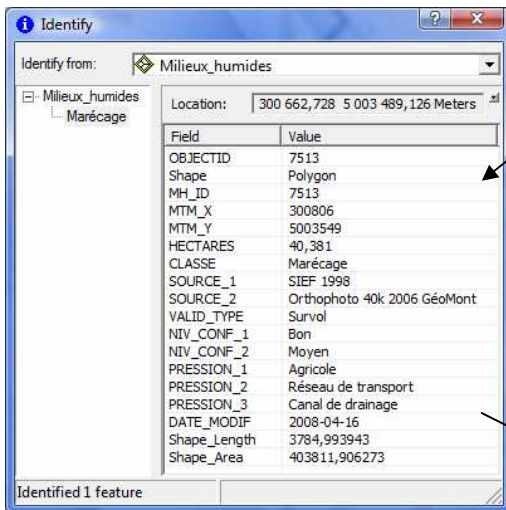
Identify

Identify from: Milieux_humides

Milieux_humides
Marécage

Location: 300 662,728 5 003 489,126 Meters

| Field | Value |
|---|---|
| OBJECTID | 7513 |
| Shape | Polygon |
| MH_ID | 7513 |
| MTM_X | 300806 |
| MTM_Y | 5003549 |
| HECTARES | 40,381 |
| CLASSE | Marécage |
| SOURCE_1 | SIEF 1998 |
| SOURCE_2 | Orthophoto 40k 2006 GéoMont |
| VALID_TYPE | Survol |
| NIV_CONF_1 | Bon |
| NIV_CONF_2 | Moyen |
| PRESSION_1 | Agricole |
| PRESSION_2 | Réseau de transport |
| PRESSION_3 | Canal de drainage |
| DATE_MODIF | 2008-04-16 |
| Shape_Length | 3784,993943 |
| Shape_Area | 403811,906273 |

Identified 1 feature